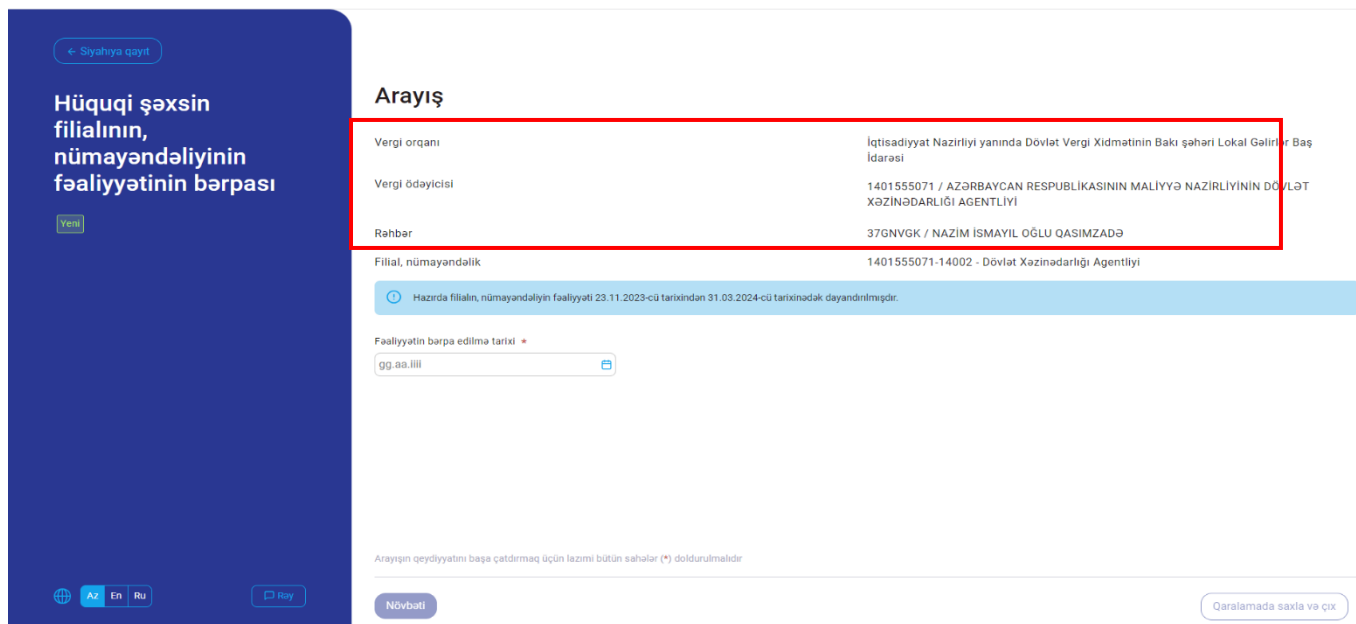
← Siyahıya qayıt

Hüquqi şəxsin filialının, nümayəndəliyinin fəaliyyətinin bərpası

Yeni

Az En Ru

Rəy

Arayış

| | |
|---|---|
| Vergi orqanı | İqtisadiyyat Nazirliyi yanında Dövlət Vergi Xidmətinin Bakı şəhəri Lokal Gəlirlər Baş İdarəsi |
| Vergi ödəyicisi | 1401555071 / AZƏRBAYCAN RESPUBLİKASININ MALİYYƏ NAZİRLİYİNİN DÖVLƏT XƏZİNƏDARLIĞI AGENTLİYİ |
| Rəhbər | 37GNVGK / NAZİM İSMAYIL OĞLU QASIMZADƏ |
| Filial, nümayəndəlik | 1401555071-14002 - Dövlət Xəzinədarlığı Agentliyi |

Hazırda filialın, nümayəndəliyin fəaliyyəti 23.11.2023-cü tarixindən 31.03.2024-cü tarixinədək dayandırılmışdır.

Fəaliyyətin bərpa edilmə tarixi *

gg.aa.iiii

Arayışın qeydiyyatını başa çatdırmaq üçün lazımi bütün sahələr (*) doldurulmalıdır

Növbəti

Qaralamada saxla və çıx